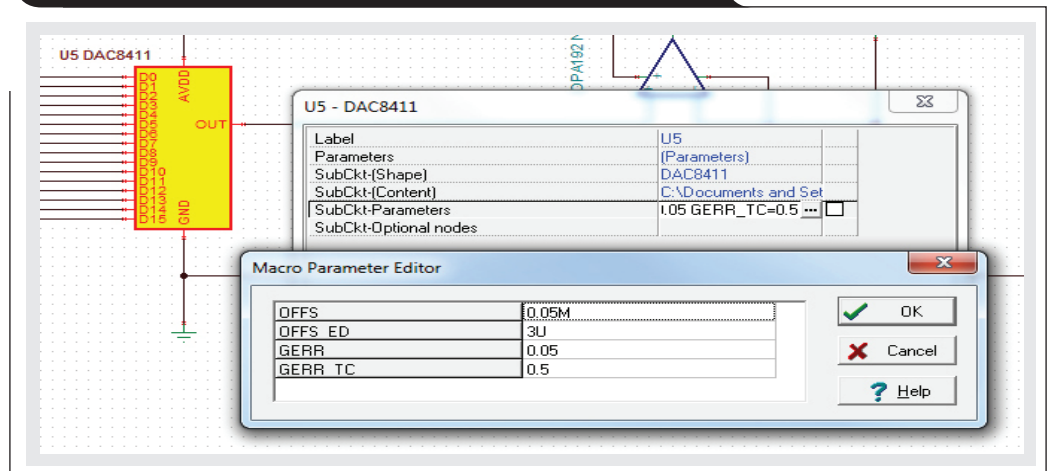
U5 DAC8411

D0
D1
D2
D3
D4
D5
D6
D7
D8
D9
D10
D11
D12
D13
D14
D15
AVDD
GND
OUT

OPA192

U5 - DAC8411

| Label | U5 |
|---|---|
| Parameters | (Parameters) |
| SubCkt-(Shape) | DAC8411 |
| SubCkt-(Content) | C:\Documents and Set |
| SubCkt-Parameters | l.05 GERR_TC=0.5 ... |
| SubCkt-Optional nodes | |

Macro Parameter Editor

| OFFS | 0.05M |
|---|---|
| OFFS_ED | 3U |
| GERR | 0.05 |
| GERR_TC | 0.5 |

OK
Cancel
Help